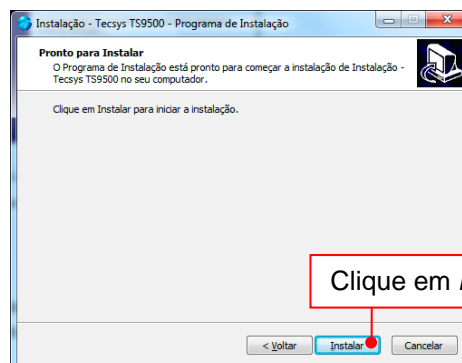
Instalação - Tecsys TS9500 - Programa de Instalação

Pronto para Instalar

O Programa de Instalação está pronto para começar a instalação de Instalação - Tecsys TS9500 no seu computador.

Clique em Instalar para iniciar a instalação.

Clique em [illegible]

< Voltar

Instalar

Cancelar